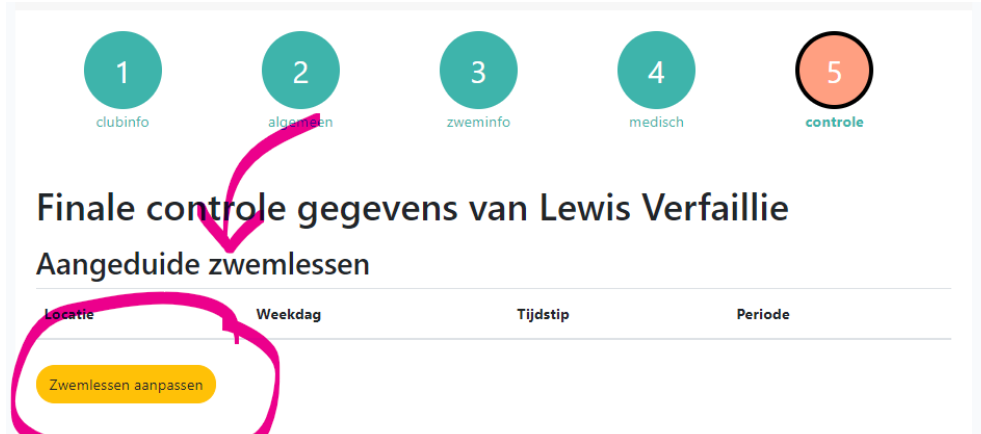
1
clubinfo

2
algemeen

3
zweminfo

4
medisch

5
controle

Finale controle gegevens van Lewis Verfaillie

Aangeduide zwemlessen

| Locatie | Weekdag | Tijdstip | Periode |
|---|---|---|---|

Zwemlessen aanpassen